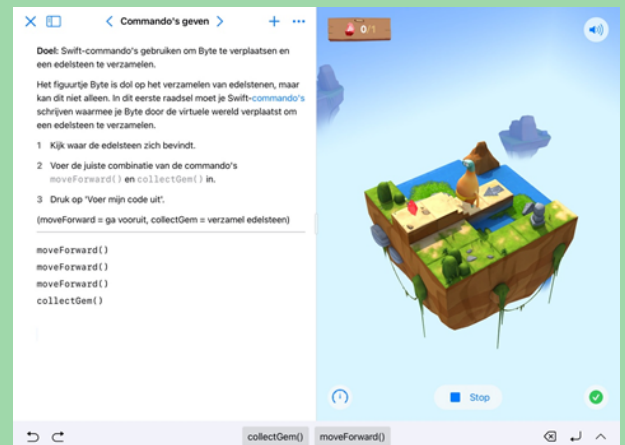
Commando's geven

Doel: Swift-commando's gebruiken om Byte te verplaatsen en een edelsteen te verzamelen.

Het figuurtje Byte is dol op het verzamelen van edelstenen, maar kan dit niet alleen. In dit eerste raadsel moet je Swift-commando's schrijven waarmee je Byte door de virtuele wereld verplaatst om een edelsteen te verzamelen.

1 Kijk waar de edelsteen zich bevindt.

2 Voer de juiste combinatie van de commando's moveForward() en collectGem() in.

3 Druk op 'Voer mijn code uit'.

(moveForward = ga vooruit, collectGem = verzamel edelsteen)

moveForward()
moveForward()
moveForward()
collectGem()

0/1

Stop

collectGem() moveForward()